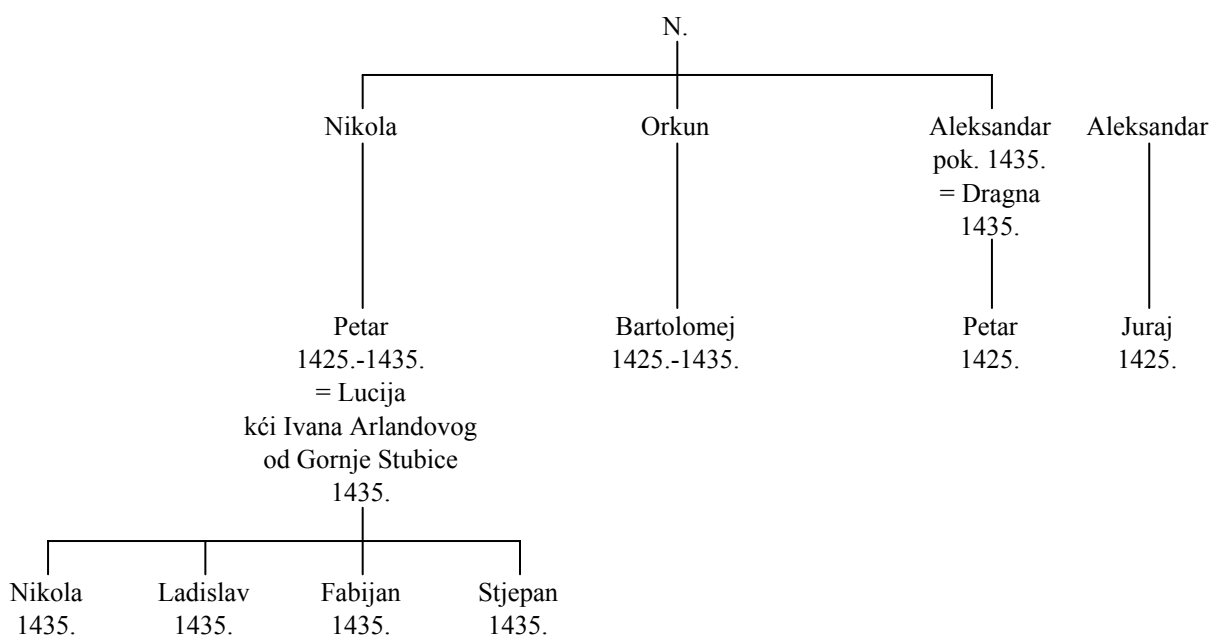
N.

Nikola

Orkun

Aleksandar
pok. 1435.
= Dragna
1435.

Aleksandar

Petar
1425.-1435.
= Lucija
kći Ivana Arlandovog
od Gornje Stubice
1435.

Bartolomej
1425.-1435.

Petar
1425.

Juraj
1425.

Nikola
1435.

Ladislav
1435.

Fabijan
1435.

Stjepan
1435.